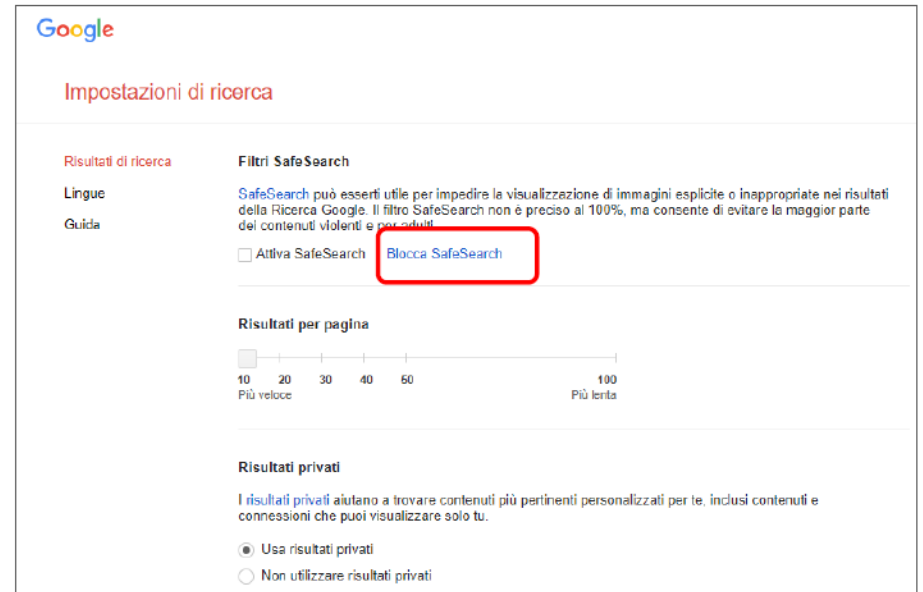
Google

Impostazioni di ricerca

Risultati di ricerca

Lingue

Guida

Filtri SafeSearch

SafeSearch può esserti utile per impedire la visualizzazione di immagini esplicite o inappropriate nei risultati della Ricerca Google. Il filtro SafeSearch non è preciso al 100%, ma consente di evitare la maggior parte dei contenuti violenti e per adulti.

Attiva SafeSearch

Blocca SafeSearch

Risultati per pagina

10 20 30 40 50 100

Più veloce

Più lenta

Risultati privati

I risultati privati aiutano a trovare contenuti più pertinenti personalizzati per te, inclusi contenuti e connessioni che puoi visualizzare solo tu.

Usa risultati privati

Non utilizzare risultati privati